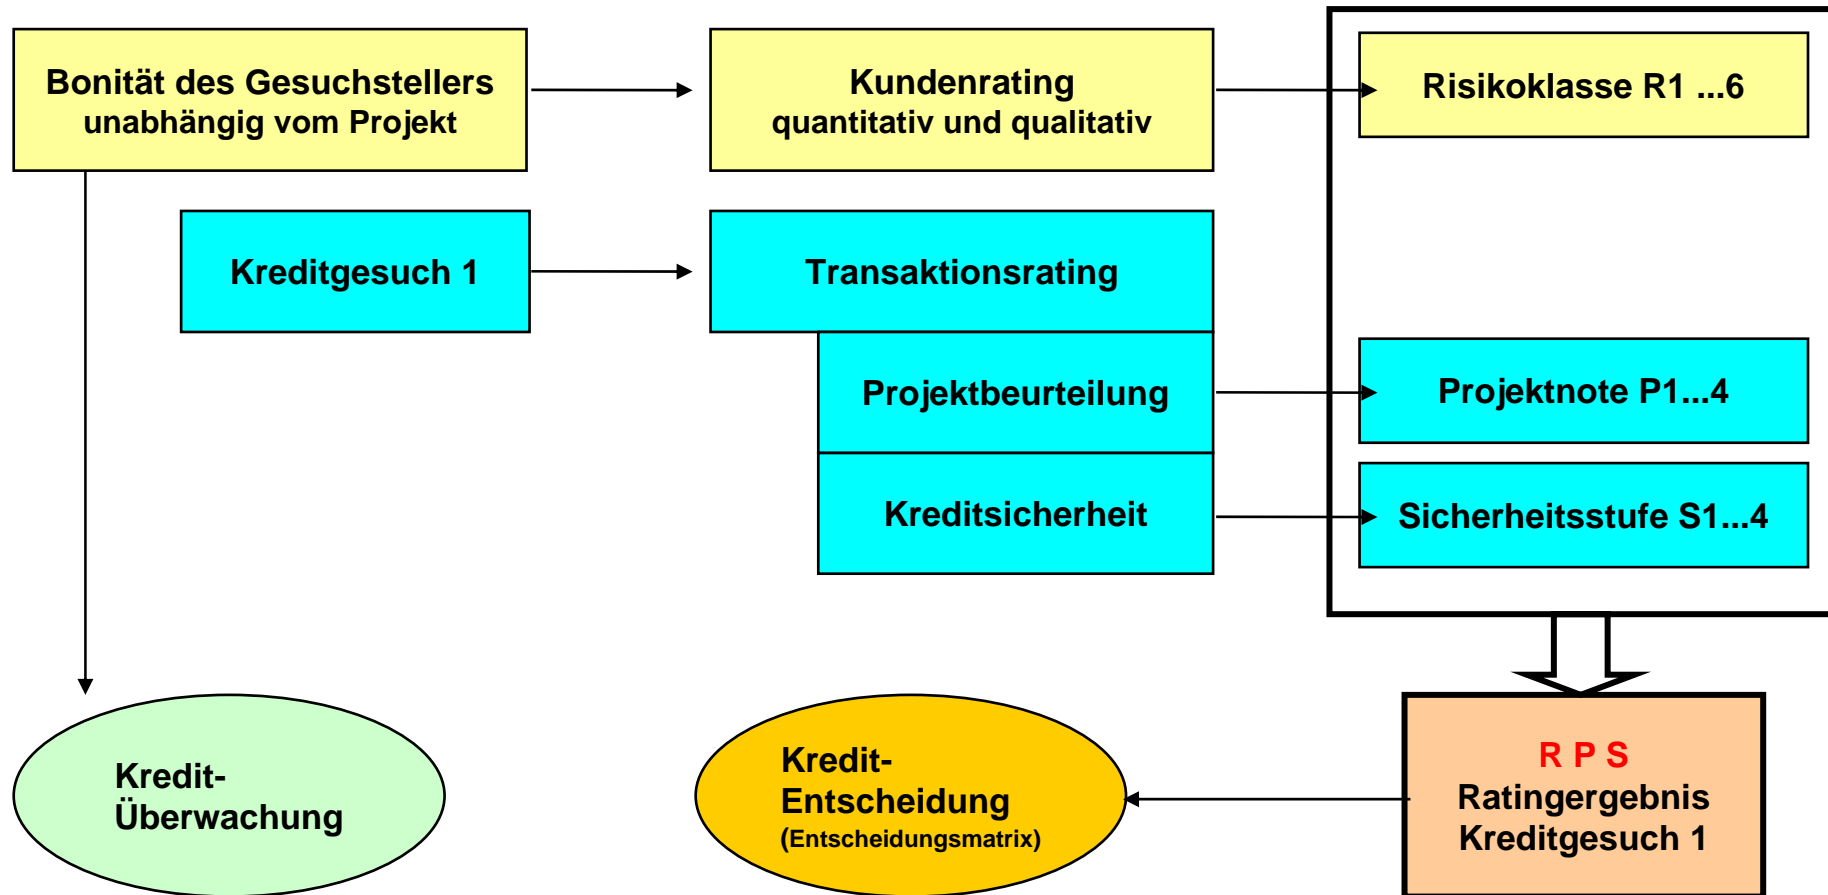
Bonität des Gesuchstellers
unabhängig vom Projekt

Kundenrating
quantitativ und qualitativ

Risikoklasse R1 ...6

Kreditgesuch 1

Transaktionsrating

Projektbeurteilung

Projektnote P1...4

Kreditsicherheit

Sicherheitsstufe S1...4

Kredit-
Überwachung

Kredit-
Entscheidung
(Entscheidungsmatrix)

R P S
Ratingergebnis
Kreditgesuch 1